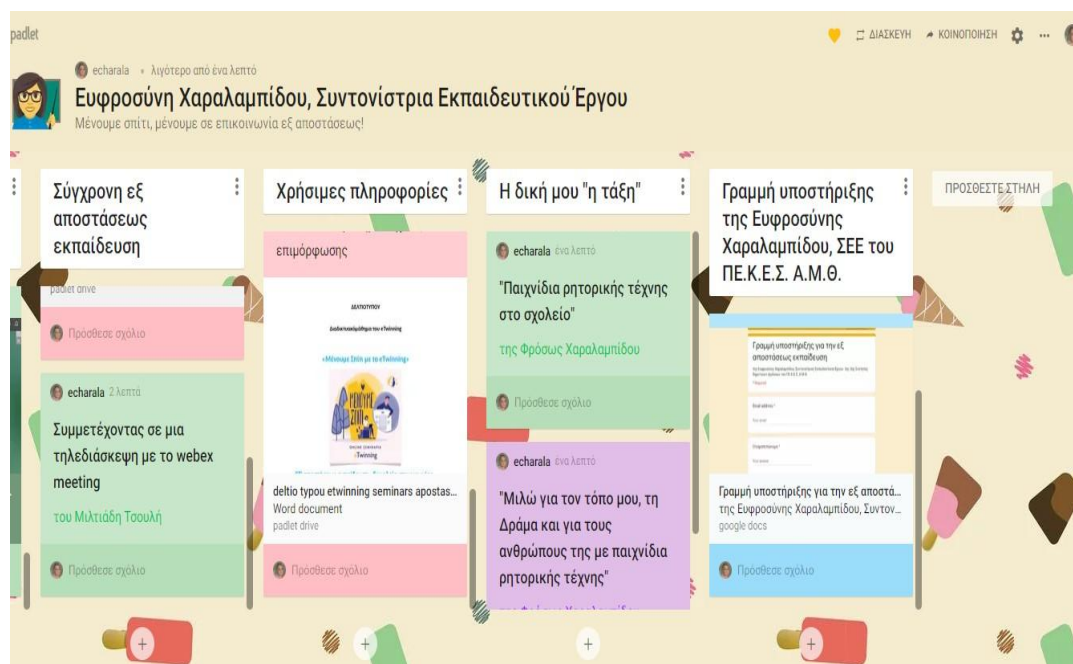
padlet

ΔΙΑΣΚΕΥΗ   ΚΟΙΝΟΠΟΙΗΣΗ

echarala • λιγότερο από ένα λεπτό

Ευφροσύνη Χαραλαμπίδου, Συντονίστρια Εκπαιδευτικού Έργου

Μένουμε σπίτι, μένουμε σε επικοινωνία εξ αποστάσεως!

Σύγχρονη εξ αποστάσεως εκπαίδευση

padlet drive

Πρόσθεσε σχόλιο

echarala 2 λεπτά

Συμμετέχοντας σε μια τηλεδιάσκεψη με το webex meeting

του Μιλτιάδη Τσουλή

Πρόσθεσε σχόλιο

Χρήσιμες πληροφορίες

επιμόρφωσης

ΔΕΛΤΙΟ ΤΥΠΟΥ

Διαδικτυακά σεμινάρια του eTwinning

«Μένουμε Σπίτι με το eTwinning»

eTwinning

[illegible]

deltio typou etwinning seminars apostas...

Word document

padlet drive

Πρόσθεσε σχόλιο

Η δική μου "η τάξη"

echarala ένα λεπτό

"Παιχνίδια ρητορικής τέχνης στο σχολείο"

της Φρόσως Χαραλαμπίδου

Πρόσθεσε σχόλιο

echarala ένα λεπτό

"Μιλώ για τον τόπο μου, τη Δράμα και για τους ανθρώπους της με παιχνίδια ρητορικής τέχνης"

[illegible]

Γραμμή υποστήριξης της Ευφροσύνης Χαραλαμπίδου, ΣΕΕ του ΠΕ.Κ.Ε.Σ. Α.Μ.Θ.

Γραμμή υποστήριξης για την εξ αποστάσεως εκπαίδευση

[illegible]

Γραμμή υποστήριξης για την εξ αποστά...

της Ευφροσύνης Χαραλαμπίδου, Συντον...

google docs

Πρόσθεσε σχόλιο

ΠΡΟΣΘΕΣΤΕ ΣΤΗΛΗ